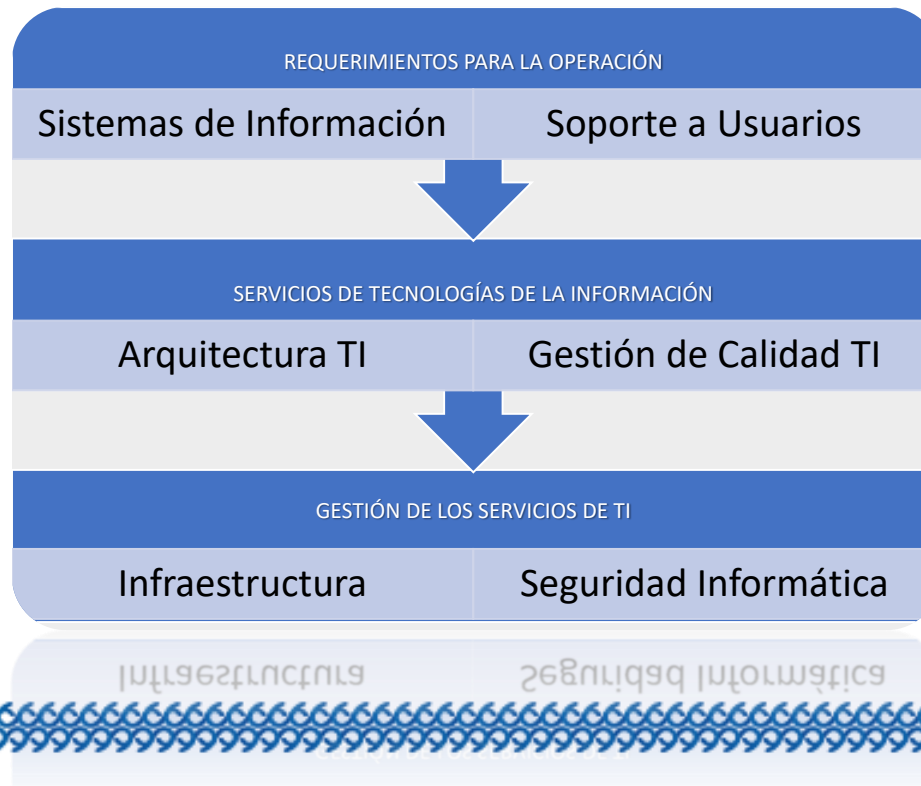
REQUERIMIENTOS PARA LA OPERACIÓN

Sistemas de Información

Soporte a Usuarios

SERVICIOS DE TECNOLOGÍAS DE LA INFORMACIÓN

Arquitectura TI

Gestión de Calidad TI

GESTIÓN DE LOS SERVICIOS DE TI

Infraestructura

Seguridad Informática